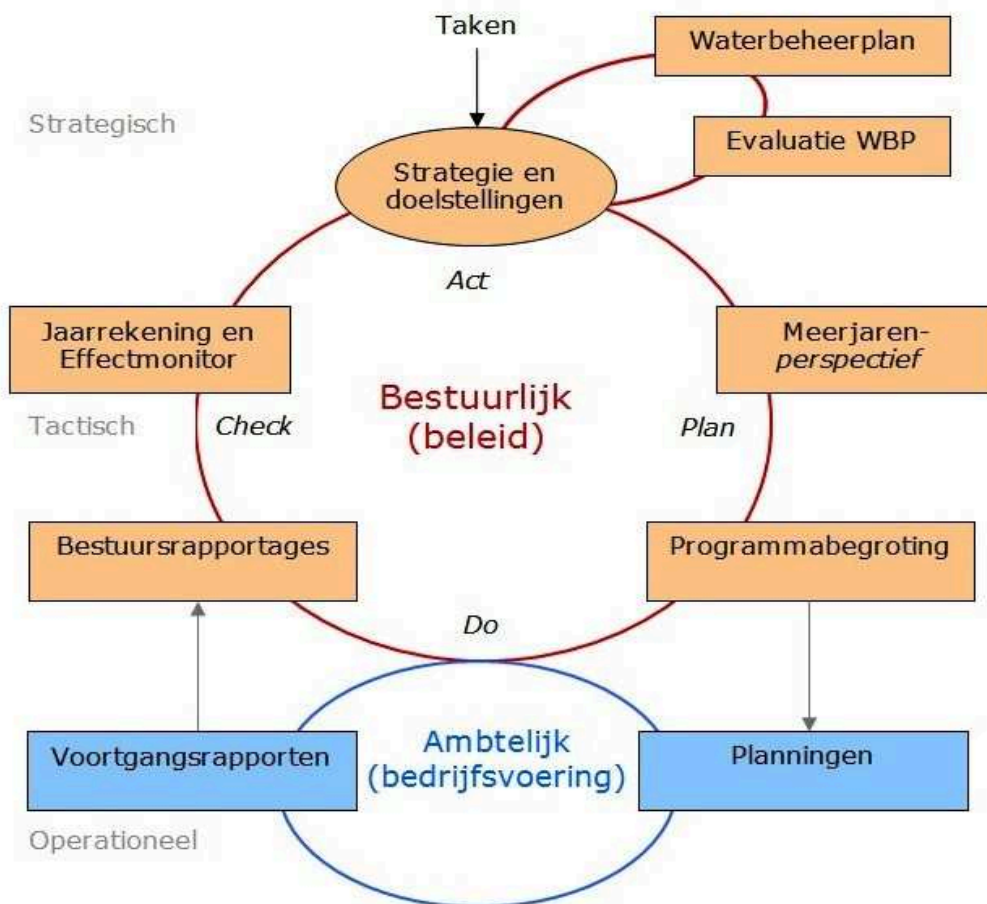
Taken

Waterbeheerplan

Strategisch

Evaluatie WBP

Strategie en doelstellingen

Act

Jaarrekening en Effectmonitor

Meerjaren-perspectief

Bestuurlijk (beleid)

Tactisch

Check

Plan

Bestuursrapportages

Programmabegroting

Do

Voortgangsrapporten

Ambtelijk (bedrijfsvoering)

Planningen

Operationeel